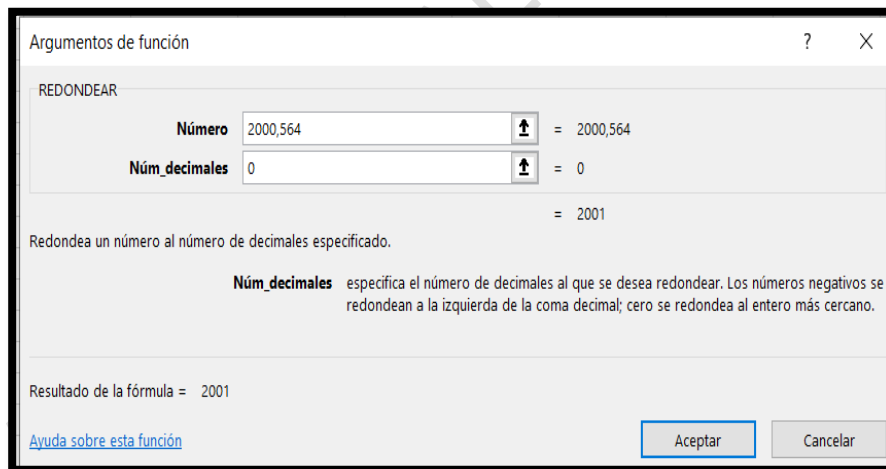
Argumentos de función

?

X

REDONDEAR

Número 2000,564 = 2000,564

Núm_decimales 0 = 0

= 2001

Redondea un número al número de decimales especificado.

Núm_decimales especifica el número de decimales al que se desea redondear. Los números negativos se redondean a la izquierda de la coma decimal; cero se redondea al entero más cercano.

Resultado de la fórmula = 2001

Ayuda sobre esta función

Aceptar

Cancelar